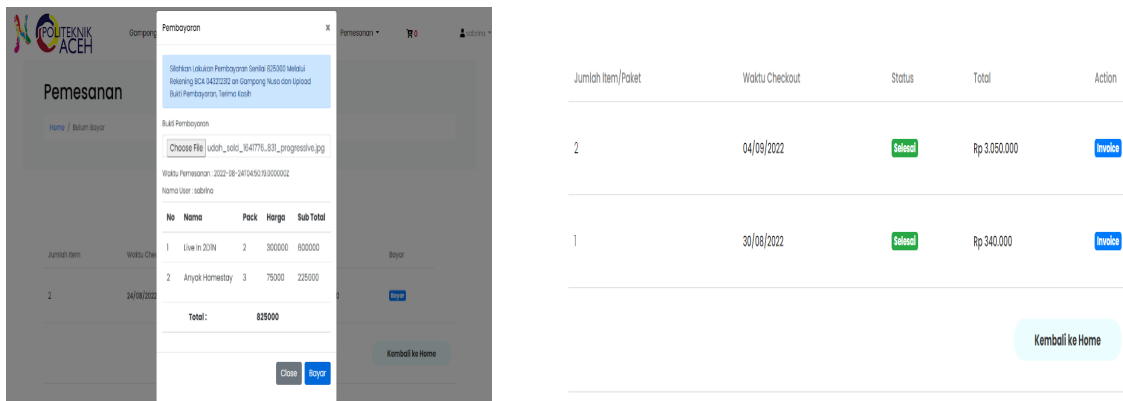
POLITEKNIK ACEH

Gampong

Pemesanan ▾

0

sabrina ▾

Pemesanan

Home / Belum Bayar

Jumlah Item

Waktu Che

2

24/08/2022

Bayar

Bayar

Kembali ke Home

Pembayaran

×

Silahkan Lakukan Pembayaran Senilai 825000 Melalui Rekening BCA 04321232 an Gampong Nusa dan Upload Bukti Pembayaran, Terima Kasih

Bukti Pembayaran

Choose File udah_solo_1641776...831_progressive.jpg

Waktu Pemesanan : 2022-08-24 04:50:19.0000002

Nama User : sabrina

| No | Nama | Pack | Harga | Sub Total |
|---|---|---|---|---|
| 1 | Live in 2011N | 2 | 300000 | 600000 |
| 2 | Anyok Homestay | 3 | 75000 | 225000 |
| | Total : | | 825000 | |

Close Bayar

| Jumlah Item/Paket | Waktu Checkout | Status | Total | Action |
|---|---|---|---|---|
| 2 | 04/09/2022 | Selesai | Rp 3.050.000 | Invoice |
| 1 | 30/08/2022 | Selesai | Rp 340.000 | Invoice |

Kembali ke Home